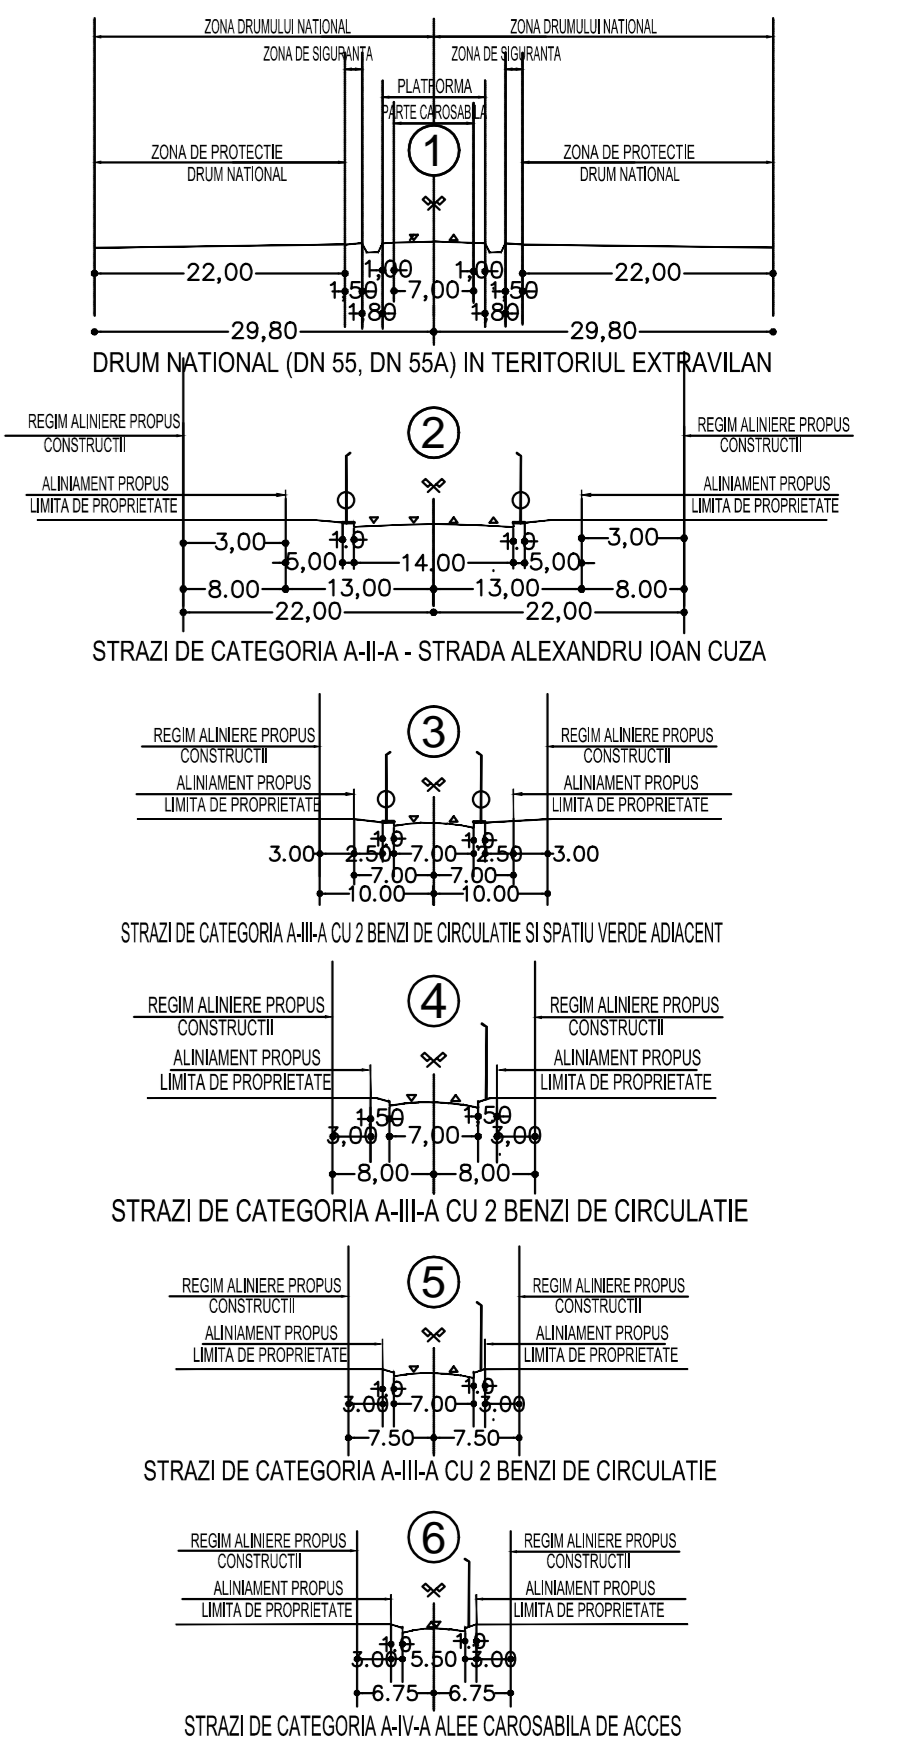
ZONA DRUMULUI NATIONAL
ZONA DRUMULUI NATIONAL
ZONA DE SIGURANTA
ZONA DE SIGURANTA
PLATFORMA
PARTE CAROSABILA
1
ZONA DE PROTECTIE DRUM NATIONAL
ZONA DE PROTECTIE DRUM NATIONAL
22,00 1,00 1,00 22,00
1,50 7,00 1,50
1,80 1,80
29,80 29,80
DRUM NATIONAL (DN 55, DN 55A) IN TERITORIUL EXTRAVILAN

2
REGIM ALINIERE PROPUS CONSTRUCTII
REGIM ALINIERE PROPUS CONSTRUCTII
ALINIAMENT PROPUS LIMITA DE PROPRIETATE
ALINIAMENT PROPUS LIMITA DE PROPRIETATE
3,00 1,0 1,0 3,00
5,00 14,00 5,00
8.00 13,00 13,00 8.00
22,00 22,00
STRAZI DE CATEGORIA A-II-A - STRADA ALEXANDRU IOAN CUZA

3
REGIM ALINIERE PROPUS CONSTRUCTII
REGIM ALINIERE PROPUS CONSTRUCTII
ALINIAMENT PROPUS LIMITA DE PROPRIETATE
ALINIAMENT PROPUS LIMITA DE PROPRIETATE
1,0 1,0
3.00 2.50 7.00 2.50 3.00
7.00 7.00
10.00 10.00
STRAZI DE CATEGORIA A-III-A CU 2 BENZI DE CIRCULATIE SI SPATIU VERDE ADIACENT

4
REGIM ALINIERE PROPUS CONSTRUCTII
REGIM ALINIERE PROPUS CONSTRUCTII
ALINIAMENT PROPUS LIMITA DE PROPRIETATE
ALINIAMENT PROPUS LIMITA DE PROPRIETATE
1,50 1,50
3,00 7,00 3,00
8,00 8,00
STRAZI DE CATEGORIA A-III-A CU 2 BENZI DE CIRCULATIE

5
REGIM ALINIERE PROPUS CONSTRUCTII
REGIM ALINIERE PROPUS CONSTRUCTII
ALINIAMENT PROPUS LIMITA DE PROPRIETATE
ALINIAMENT PROPUS LIMITA DE PROPRIETATE
1,0 1,0
3.00 7.00 3.00
7.50 7.50
STRAZI DE CATEGORIA A-III-A CU 2 BENZI DE CIRCULATIE

6
REGIM ALINIERE PROPUS CONSTRUCTII
REGIM ALINIERE PROPUS CONSTRUCTII
ALINIAMENT PROPUS LIMITA DE PROPRIETATE
ALINIAMENT PROPUS LIMITA DE PROPRIETATE
1,0 1,0
3.00 5.50 3.00
6.75 6.75
STRAZI DE CATEGORIA A-IV-A ALEE CAROSABILA DE ACCES